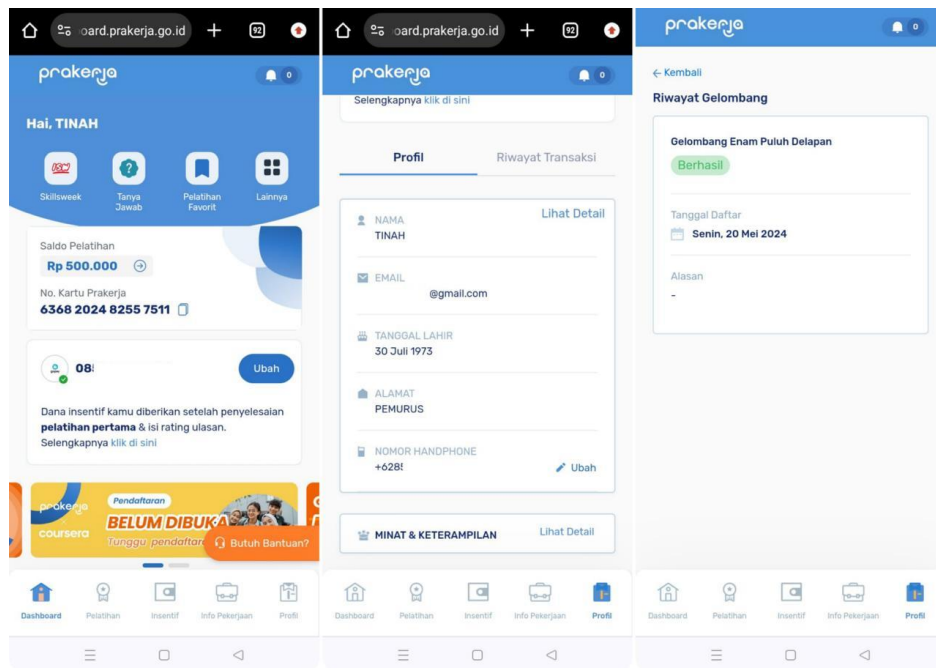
oard.prakerja.go.id
92

prakerja
0

Hai, TINAH

Skillsweek
Tanya Jawab
Pelatihan Favorit
Lainnya

Saldo Pelatihan
Rp 500.000

No. Kartu Prakerja
6368 2024 8255 7511

08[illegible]
Ubah

Dana insentif kamu diberikan setelah penyelesaian **pelatihan pertama** & isi rating ulasan. Selengkapnya klik di sini

prakerja
coursera
Pendaftaran
BELUM DIBUKA
Tunggu pendaftar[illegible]
Butuh Bantuan?

Dashboard
Pelatihan
Insentif
Info Pekerjaan
Profil

oard.prakerja.go.id
92

prakerja
0

Selengkapnya klik di sini

Profil
Riwayat Transaksi

NAMA
TINAH
Lihat Detail

EMAIL
@gmail.com

TANGGAL LAHIR
30 Juli 1973

ALAMAT
PEMURUS

NOMOR HANDPHONE
+628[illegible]
Ubah

MINAT & KETERAMPILAN
Lihat Detail

Dashboard
Pelatihan
Insentif
Info Pekerjaan
Profil

prakerja
0

← Kembali
Riwayat Gelombang

Gelombang Enam Puluh Delapan
Berhasil

Tanggal Daftar
Senin, 20 Mei 2024

Alasan
-

Dashboard
Pelatihan
Insentif
Info Pekerjaan
Profil